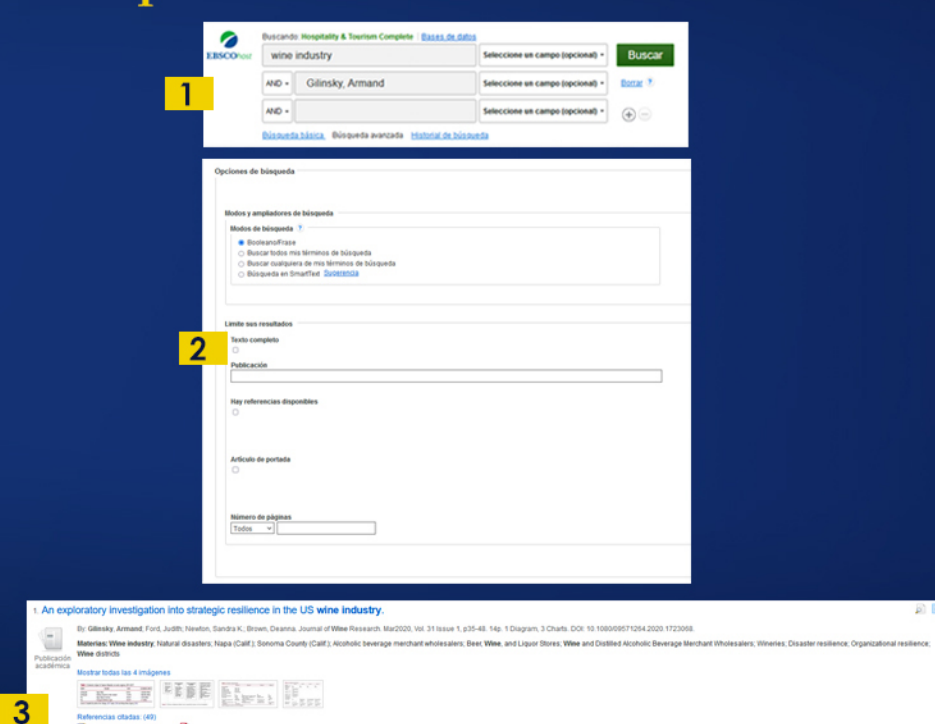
1

EBSCOhost

Buscando: Hospitality & Tourism Complete | Bases de datos

wine industry | Seleccione un campo (opcional) ▾ | Buscar

AND ▾ | Gilinsky, Armand | Seleccione un campo (opcional) ▾ | Borrar ?

AND ▾ | | Seleccione un campo (opcional) ▾

Búsqueda básica | Búsqueda avanzada | Historial de búsqueda

Opciones de búsqueda

Modos y ampliadores de búsqueda

Modos de búsqueda ?

Booleano/Frase

Buscar todos mis términos de búsqueda

Buscar cualquiera de mis términos de búsqueda

Búsqueda en SmartText Sugerencia

2

Limite sus resultados

Texto completo

Publicación

Hay referencias disponibles

Artículo de portada

Número de páginas

Todos ▾

1. An exploratory investigation into strategic resilience in the US wine industry.

By: Gilinsky, Armand; Ford, Judith; Newton, Sandra K.; Brown, Deanna. Journal of Wine Research. Mar2020, Vol. 31 Issue 1, p35-48. 14p. 1 Diagram, 3 Charts. DOI: 10.1080/09571264.2020.1723068.

Materias: Wine industry; Natural disasters; Napa (Calif.); Sonoma County (Calif.); Alcoholic beverage merchant wholesalers; Beer, Wine, and Liquor Stores; Wine and Distilled Alcoholic Beverage Merchant Wholesalers; Wineries; Disaster resilience; Organizational resilience; Wine districts

Publicación académica

Mostrar todas las 4 imágenes

3

Referencias citadas: (49)